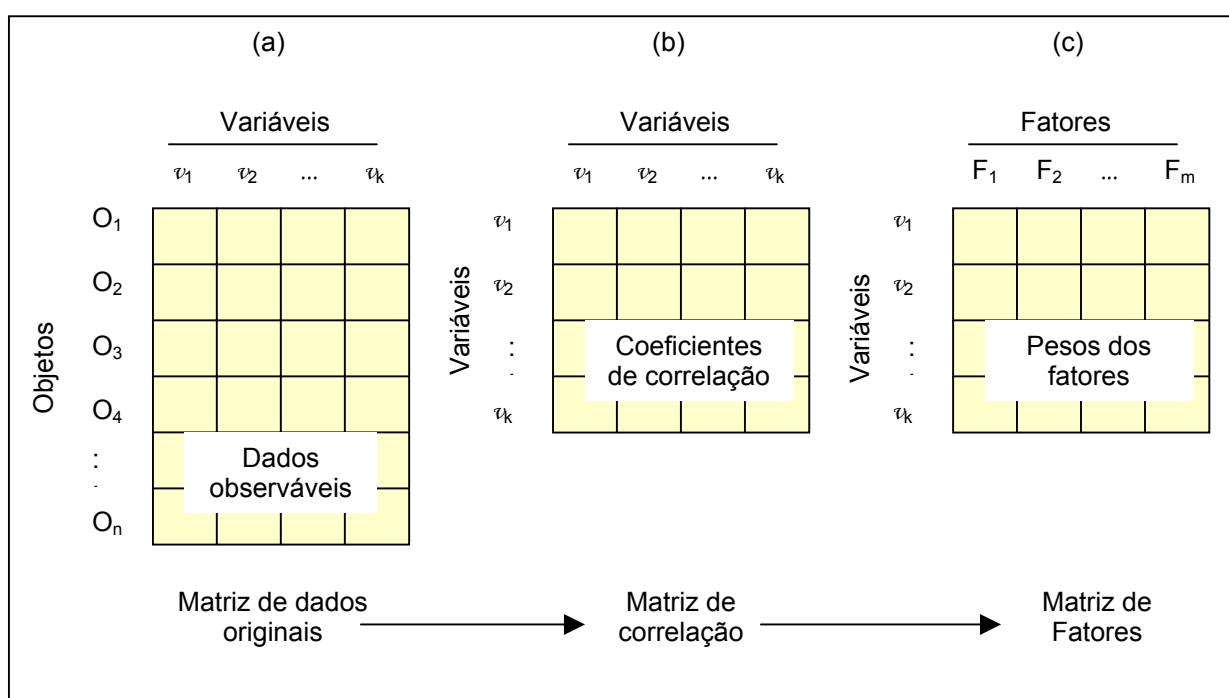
(a)

Variáveis

$v_1$ $v_2$ ... $v_k$

Objetos

$O_1$
$O_2$
$O_3$
$O_4$
:
$O_n$

Dados observáveis

Matriz de dados originais

(b)

Variáveis

$v_1$ $v_2$ ... $v_k$

Variáveis

$v_1$
$v_2$
:
$v_k$

Coeficientes de correlação

Matriz de correlação

(c)

Fatores

$F_1$ $F_2$ ... $F_m$

Variáveis

$v_1$
$v_2$
:
$v_k$

Pesos dos fatores

Matriz de Fatores